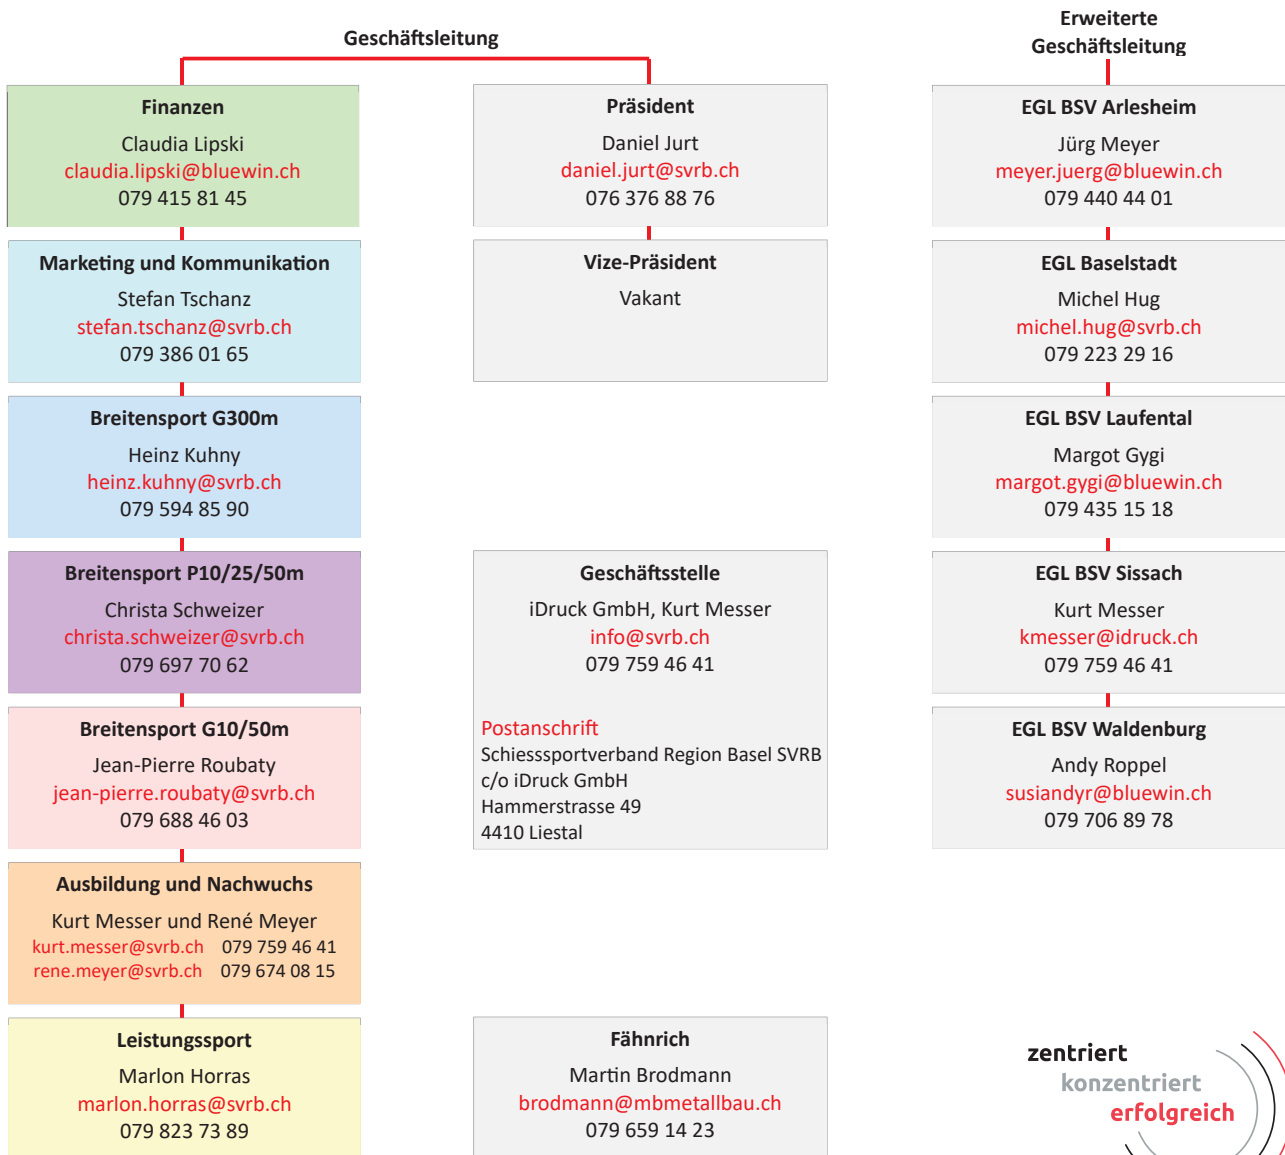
Geschäftsleitung

Erweiterte Geschäftsleitung

Finanzen
Claudia Lipski
claudia.lipski@bluewin.ch
079 415 81 45

Marketing und Kommunikation
Stefan Tschanz
stefan.tschanz@svrb.ch
079 386 01 65

Breitensport G300m
Heinz Kuhny
heinz.kuhny@svrb.ch
079 594 85 90

Breitensport P10/25/50m
Christa Schweizer
christa.schweizer@svrb.ch
079 697 70 62

Breitensport G10/50m
Jean-Pierre Roubaty
jean-pierre.roubaty@svrb.ch
079 688 46 03

Ausbildung und Nachwuchs
Kurt Messer und René Meyer
kurt.messer@svrb.ch 079 759 46 41
rene.meyer@svrb.ch 079 674 08 15

Leistungssport
Marlon Horras
marlon.horras@svrb.ch
079 823 73 89

Präsident
Daniel Jurt
daniel.jurt@svrb.ch
076 376 88 76

Vize-Präsident
Vakant

Geschäftsstelle
iDruck GmbH, Kurt Messer
info@svrb.ch
079 759 46 41

Postanschrift
Schiesssportverband Region Basel SVRB
c/o iDruck GmbH
Hammerstrasse 49
4410 Liestal

Fähnrich
Martin Brodmann
brodmann@mbmetallbau.ch
079 659 14 23

EGL BSV Arlesheim
Jürg Meyer
meyer.juerg@bluewin.ch
079 440 44 01

EGL Baselstadt
Michel Hug
michel.hug@svrb.ch
079 223 29 16

EGL BSV Laufental
Margot Gygi
margot.gygi@bluewin.ch
079 435 15 18

EGL BSV Sissach
Kurt Messer
kmesser@idruck.ch
079 759 46 41

EGL BSV Waldenburg
Andy Roppel
susiandyr@bluewin.ch
079 706 89 78

zentriert
konzentriert
erfolgreich